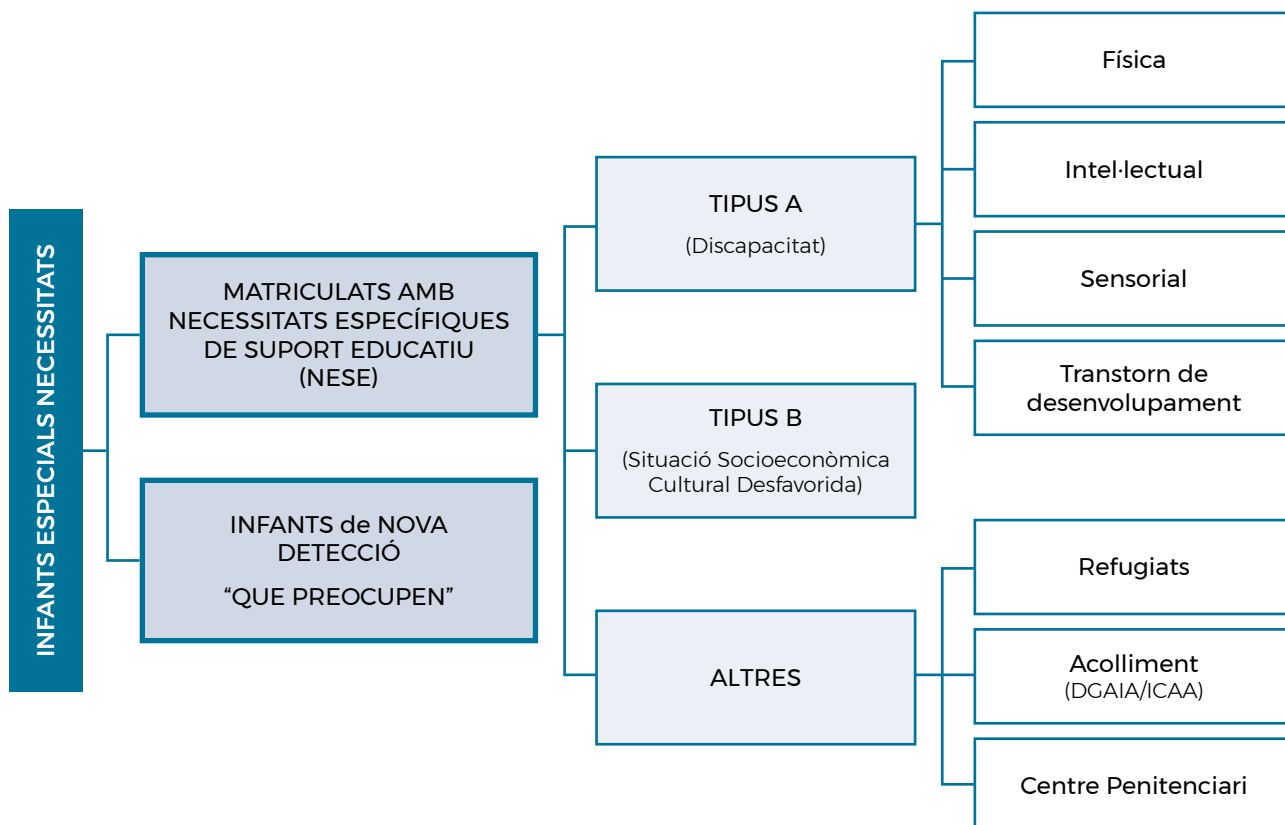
INFANTS ESPECIALS NECESSITATS

MATRICULATS AMB NECESSITATS ESPECÍFIQUES DE SUPORT EDUCATIU (NESE)

INFANTS de NOVA DETECCIÓ
“QUE PREOCUPEN”

TIPUS A
(Discapacitat)

TIPUS B
(Situació Socioeconòmica Cultural Desfavorida)

ALTRES

Física

Intel·lectual

Sensorial

Transtorn de desenvolupament

Refugiats

Acolliment
(DGAIA/ICAA)

Centre Penitenciari